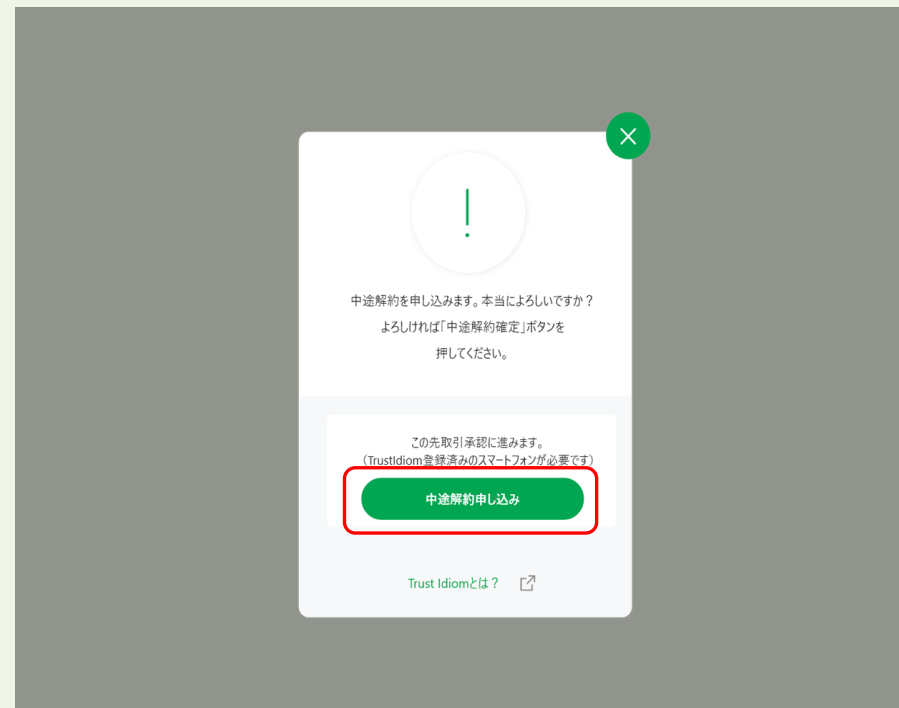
!

中途解約を申し込みます。本当によろしいですか？
よろしければ「中途解約確定」ボタンを
押してください。

この先取引承認に進みます。
（TrustIdiom登録済みのスマートフォンが必要です）

中途解約申し込み

Trust Idiomとは？